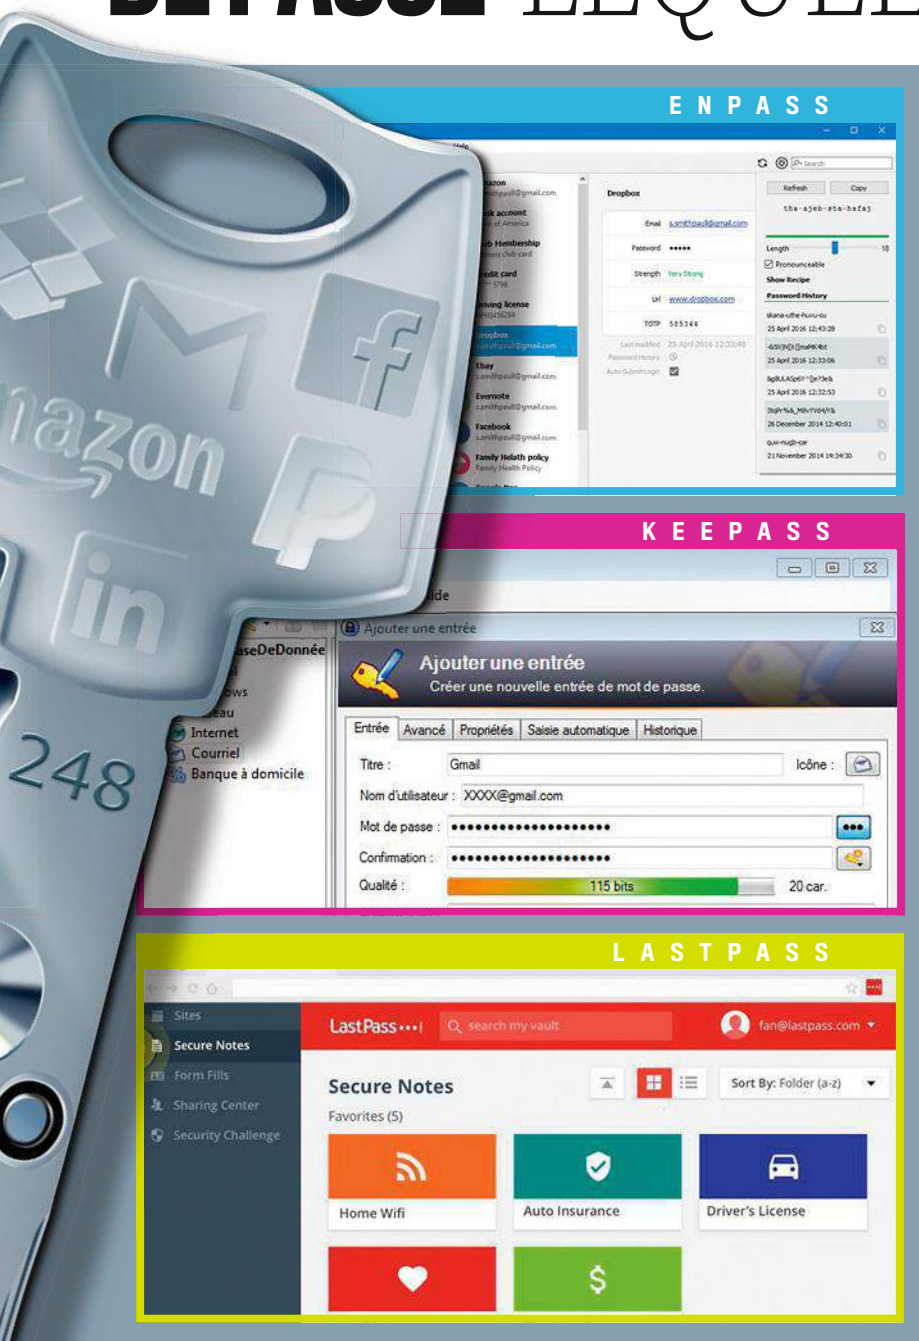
ENPASS

Search

azon
smithpaul@gmail.com
nk account
of America
b Membership
club card
edit card
5798
iving license
Dropbox
smithpaul@gmail.com
Ebay
s.smithpaul@gmail.com
Evernote
s.smithpaul@gmail.com
Facebook
s.smithpaul@gmail.com
Family Helath policy
Family Health Policy

Dropbox
Email s.smithpaul@gmail.com
Password •••••
Strength Very Strong
Url www.dropbox.com
TOTP 585344
Last modified 25 April 2016 12:33:48
Password History
Auto Submit Login

Refresh Copy
tha-ajeb-ata-hafaj
Length 18
Pronounceable
Show Recipe
Password History
skana-uthe-huvu-cu
25 April 2016 12:43:28
25 April 2016 12:33:06
25 April 2016 12:32:53
26 December 2014 12:40:01
quw-nugb-car
21 November 2014 14:34:30

mazon
248

KEEPASS

ide
aseDeDonnée
ows
eau
Internet
Courriel
Banque à domicile

Ajouter une entrée
Ajouter une entrée
Créer une nouvelle entrée de mot de passe.
Entrée | Avancé | Propriétés | Saisie automatique | Historique
Titre : Gmail
Icône :
Nom d'utilisateur : XXXX@gmail.com
Mot de passe : ••••••••••••••••••••
Confirmation : ••••••••••••••••••••
Qualité : 115 bits 20 car.

LASTPASS

Sites
Secure Notes
Form Fills
Sharing Center
Security Challenge

LastPass•••| search my vault
fan@lastpass.com
Secure Notes
Favorites (5)
Sort By: Folder (a-z)
Home Wifi
Auto Insurance
Driver's License